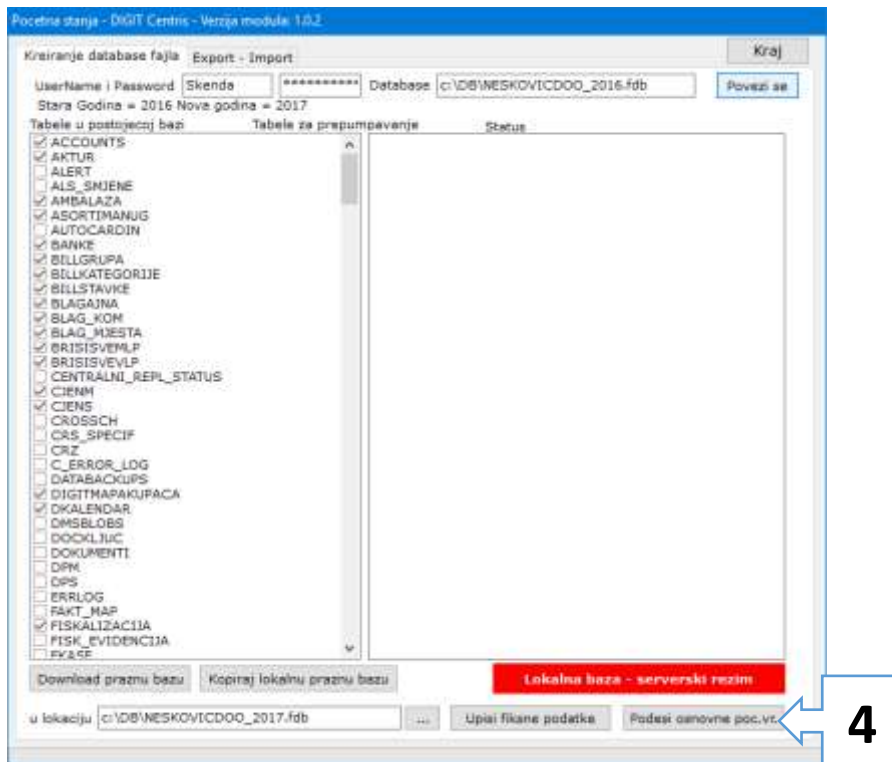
Pocetna stanja - DIGIT Centris - Verzija modula: 1.0.2

Kreiranje database fajla | Export - Import

Kraj

UserName i Password | Skenda | ********** | Database | c:\DB\NESKOVICDOO_2016.fdb | Povezi se

Stara Godina = 2016 Nova godina = 2017

Tabele u postojecoj bazi | Tabele za prepumpavanje | Status

ACCOUNTS
AKTUR
ALERT
ALS_SMJENE
AMBALAZA
ASORTIMANUG
AUTOCARDIN
BANKE
BILLGRUPA
BILLKATEGORIJE
BILLSTAVKE
BLAGAJNA
BLAG_KOM
BLAG_MJESTA
BRISISVEMLP
BRISISVEVLP
CENTRALNI_REPL_STATUS
CJENM
CJENS
CROSSCH
CRS_SPECIF
CRZ
C_ERROR_LOG
DATABACKUPS
DIGITMAPAKUPACA
DKALENDAR
DMSBLOBS
DOCKLJUC
DOKUMENTI
DPM
DPS
ERRLOG
FAKT_MAP
FISKALIZACIJA
FISK_EVIDENCIJA
FKASE

Download praznu bazu | Kopiraj lokalnu praznu bazu | Lokalna baza - serverski rezim

u lokaciju | c:\DB\NESKOVICDOO_2017.fdb | ... | Upisi fiksne podatke | Podesi osnovne poc.vr.

4